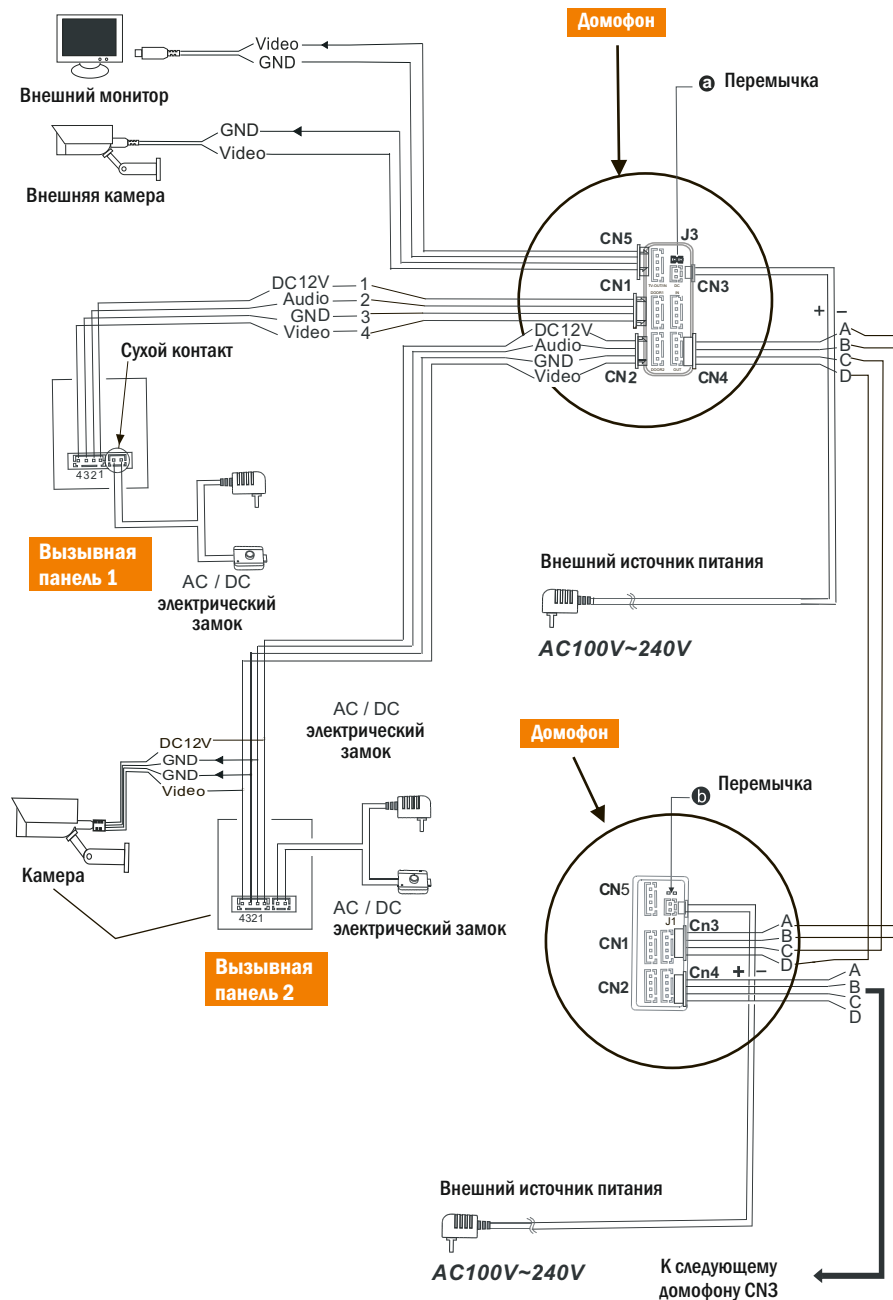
Домофон

Video
GND
Внешний монитор

a Перемычка

GND
Video
Внешняя камера

CN5
J3
CN1
CN3
DC12V 1
Audio 2
GND 3
Video 4
DC12V
Audio
GND
Video
CN2
CN4
+ –
A
B
C
D

Сухой контакт

4321

Вызывная панель 1

AC / DC
электрический замок

Внешний источник питания

AC100V~240V

AC / DC
электрический замок

Домофон

DC12V
GND
GND
Video

b Перемычка

Камера

4321

AC / DC
электрический замок

CN5
J1
Cn3
CN1
CN2
Cn4
+ –
A
B
C
D
A
B
C
D

Вызывная панель 2

Внешний источник питания

AC100V~240V

К следующему домофону CN3